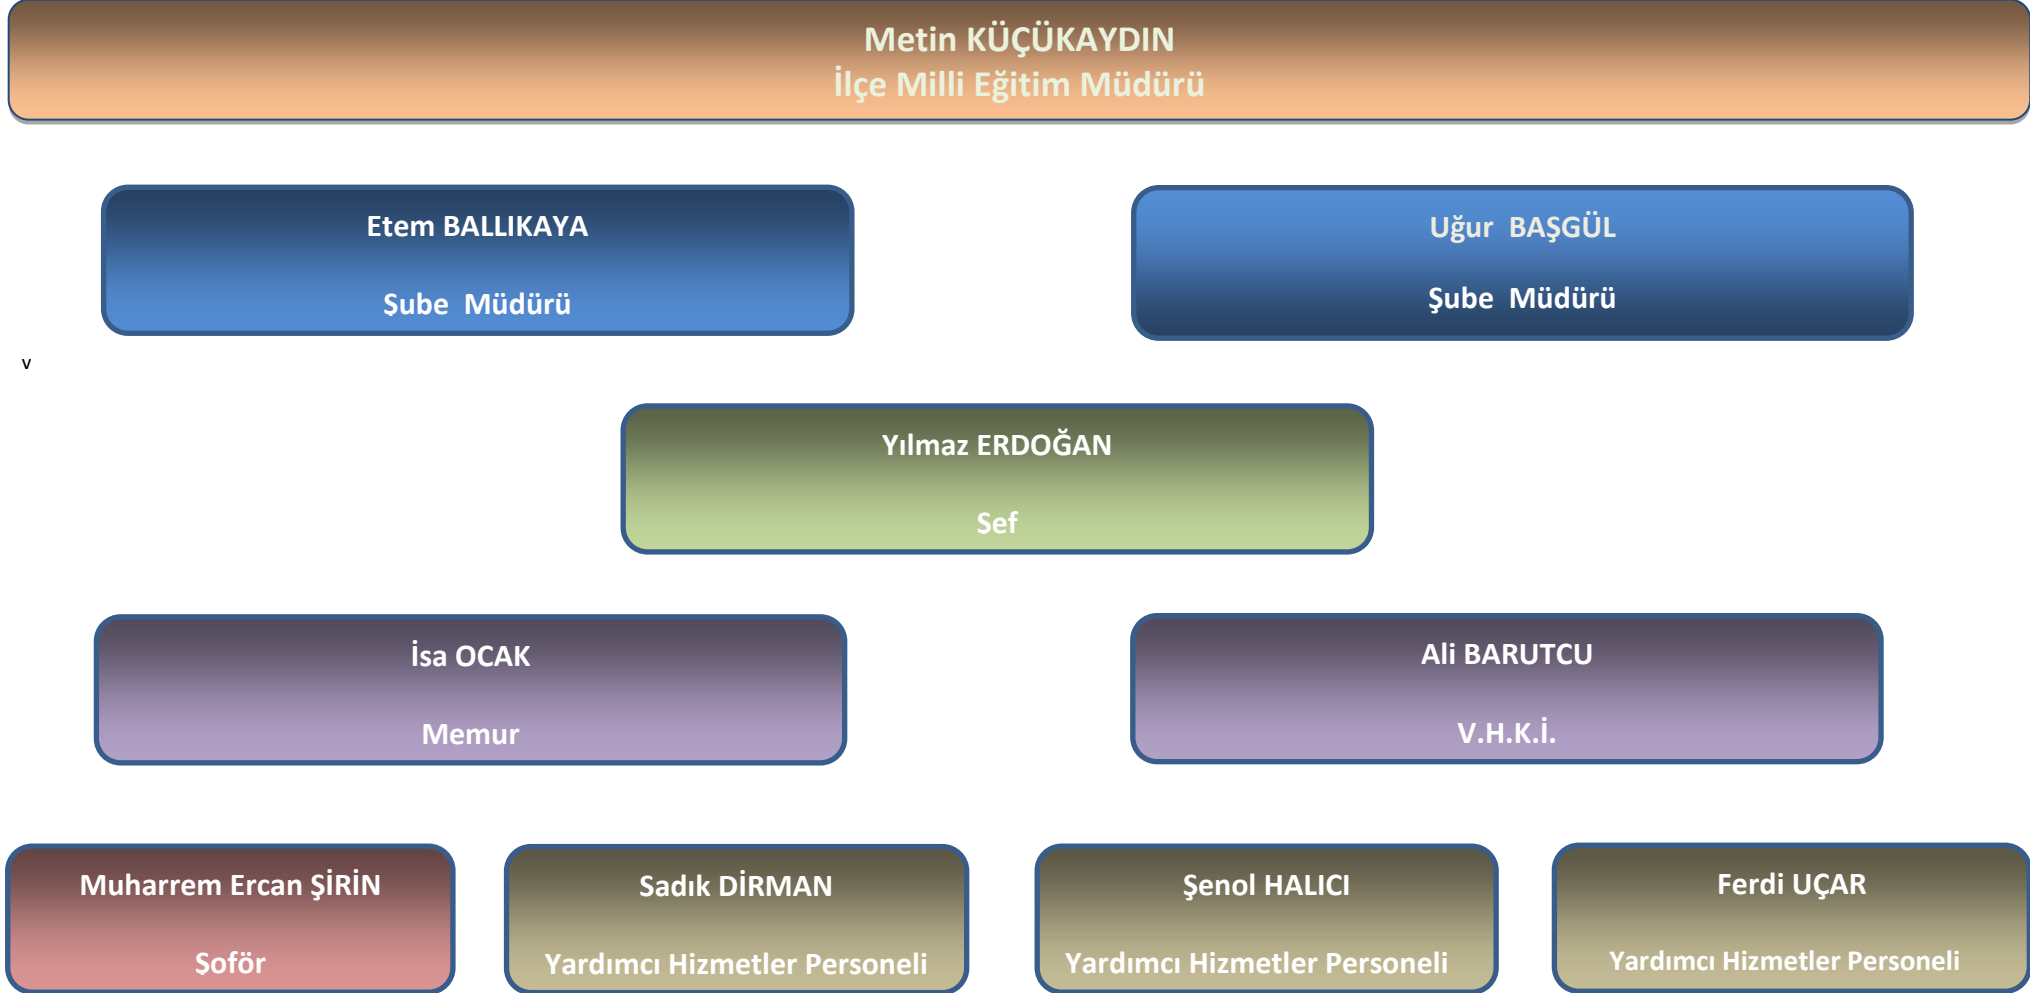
Metin KÜÇÜKAYDIN
İlçe Milli Eğitim Müdürü

Etem BALLIKAYA
Şube Müdürü

Uğur BAŞGÜL
Şube Müdürü

v

Yılmaz ERDOĞAN
Şef

İsa OCAK
Memur

Ali BARUTCU
V.H.K.İ.

Muharrem Ercan ŞİRİN
Şoför

Sadık DİRMAN
Yardımcı Hizmetler Personeli

Şenol HALICI
Yardımcı Hizmetler Personeli

Ferdi UÇAR
Yardımcı Hizmetler Personeli